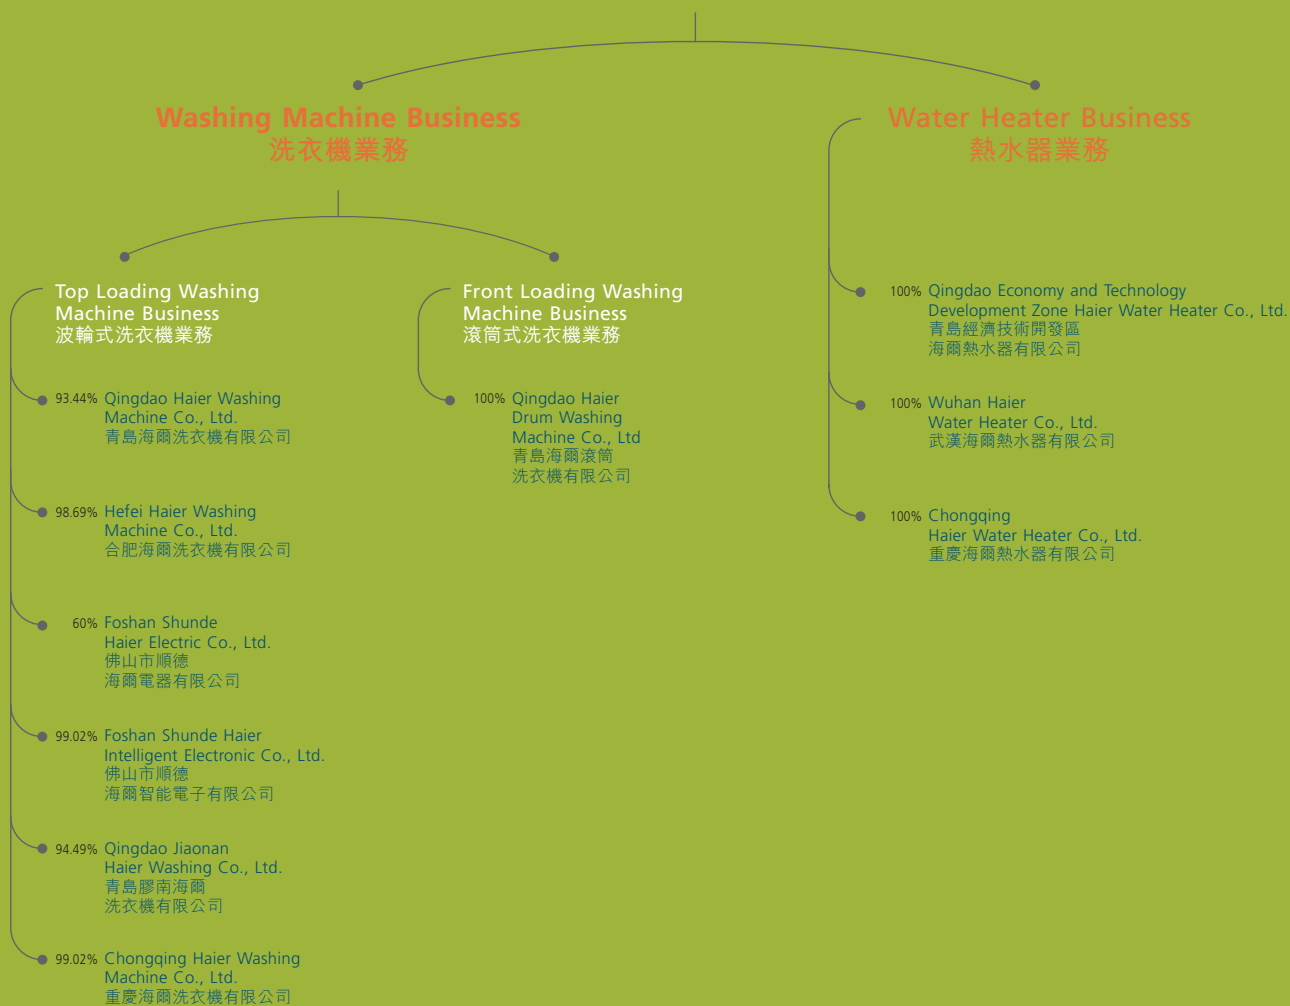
Washing Machine Business
洗衣機業務

Top Loading Washing Machine Business
波輪式洗衣機業務

93.44% Qingdao Haier Washing Machine Co., Ltd.
青島海爾洗衣機有限公司

98.69% Hefei Haier Washing Machine Co., Ltd.
合肥海爾洗衣機有限公司

60% Foshan Shunde Haier Electric Co., Ltd.
佛山市順德海爾電器有限公司

99.02% Foshan Shunde Haier Intelligent Electronic Co., Ltd.
佛山市順德海爾智能電子有限公司

94.49% Qingdao Jiaonan Haier Washing Co., Ltd.
青島膠南海爾洗衣機有限公司

99.02% Chongqing Haier Washing Machine Co., Ltd.
重慶海爾洗衣機有限公司

Front Loading Washing Machine Business
滾筒式洗衣機業務

100% Qingdao Haier Drum Washing Machine Co., Ltd
青島海爾滾筒洗衣機有限公司

Water Heater Business
熱水器業務

100% Qingdao Economy and Technology Development Zone Haier Water Heater Co., Ltd.
青島經濟技術開發區海爾熱水器有限公司

100% Wuhan Haier Water Heater Co., Ltd.
武漢海爾熱水器有限公司

100% Chongqing Haier Water Heater Co., Ltd.
重慶海爾熱水器有限公司